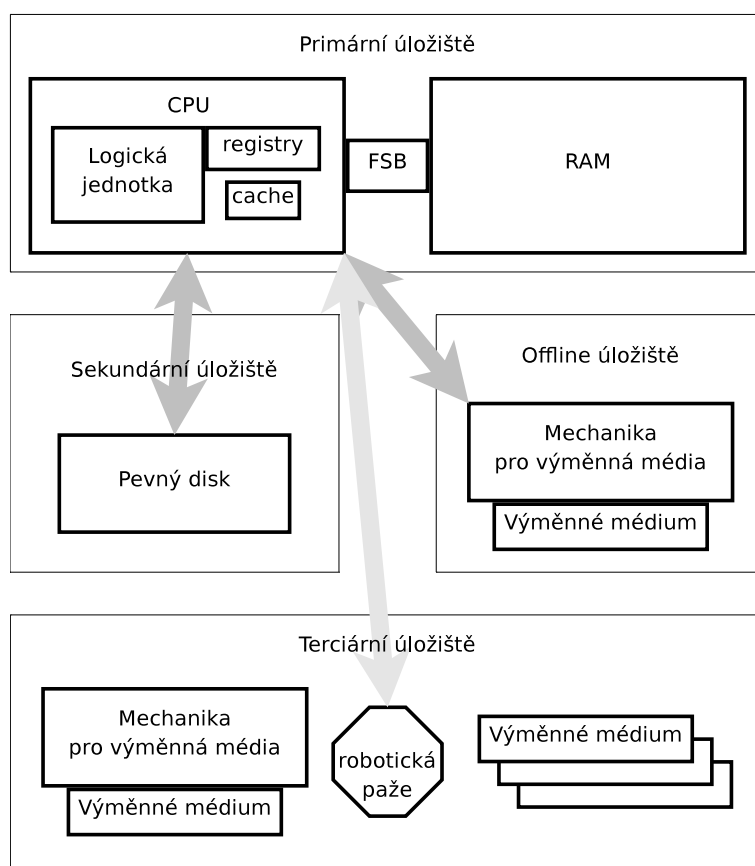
Primární úložiště

CPU

Logická jednotka

registry

cache

FSB

RAM

Sekundární úložiště

Pevný disk

Offline úložiště

Mechanika pro výměnná média

Výměnné médium

Terciární úložiště

Mechanika pro výměnná média

Výměnné médium

robotická paže

Výměnné médium